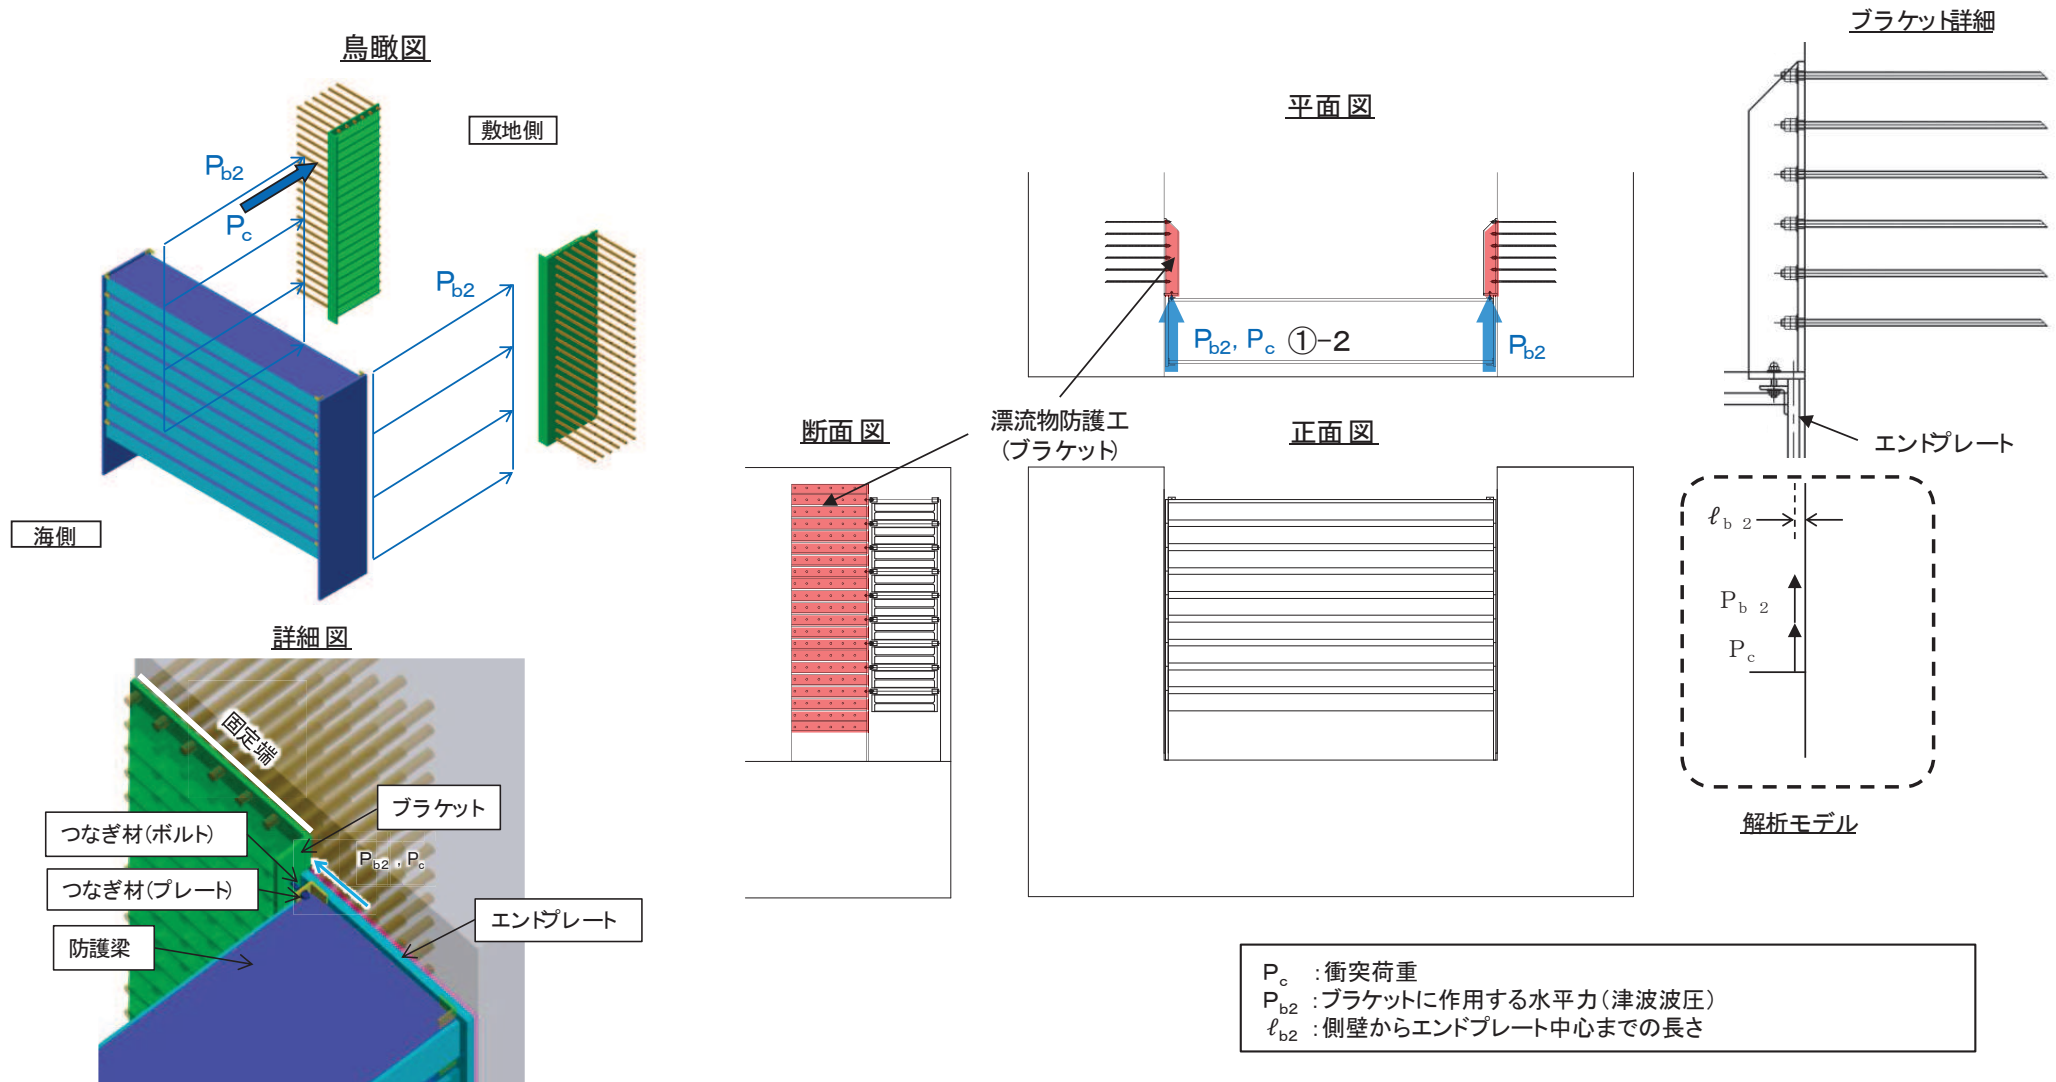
鳥瞰図

敷地側

$P_{b2}$

$P_c$

$P_{b2}$

海側

詳細図

固定端

ブラケット

つなぎ材(ボルト)

$P_{b2}$，$P_c$

つなぎ材(プレート)

エンドプレート

防護梁

平面図

$P_{b2}$, $P_c$ ①-2

$P_{b2}$

断面図

漂流物防護工
(ブラケット)

正面図

ブラケット詳細

エンドプレート

$\ell_{b2}$

$P_{b2}$

$P_c$

解析モデル

$P_c$ ：衝突荷重
$P_{b2}$ ：ブラケットに作用する水平力(津波波圧)
$\ell_{b2}$ ：側壁からエンドプレート中心までの長さ